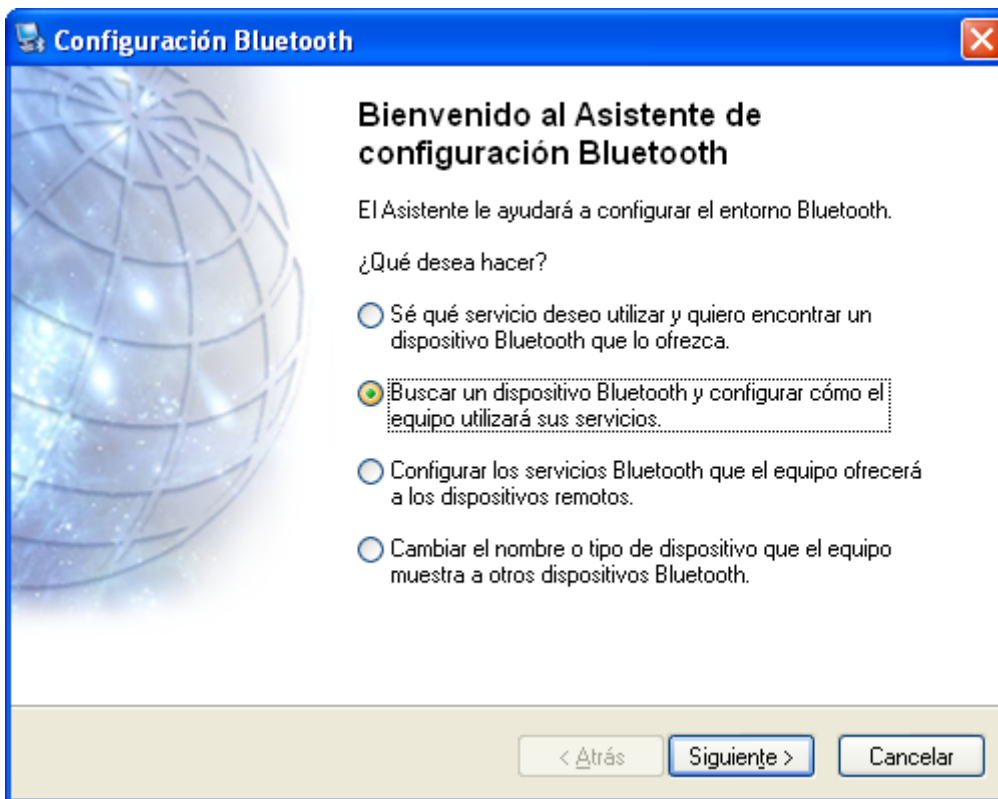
Configuración Bluetooth

Bienvenido al Asistente de configuración Bluetooth

El Asistente le ayudará a configurar el entorno Bluetooth.

¿Qué desea hacer?

Sé qué servicio deseo utilizar y quiero encontrar un dispositivo Bluetooth que lo ofrezca.

Buscar un dispositivo Bluetooth y configurar cómo el equipo utilizará sus servicios.

Configurar los servicios Bluetooth que el equipo ofrecerá a los dispositivos remotos.

Cambiar el nombre o tipo de dispositivo que el equipo muestra a otros dispositivos Bluetooth.

< Atrás

Siguiente >

Cancelar